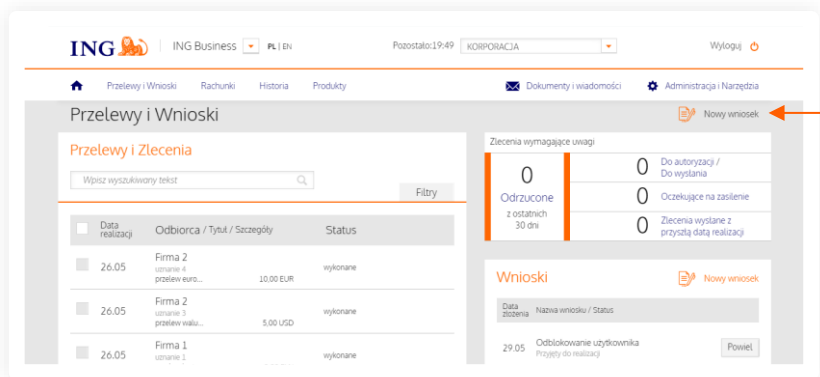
ING | ING Business PL | EN Pozostało:19:49 KORPORACJA Wyloguj

Przelewy i Wnioski Rachunki Historia Produkty Dokumenty i wiadomości Administracja i Narzędzia

Przelewy i Wnioski

Nowy wniosek

Przelewy i Zlecenia

Wpisz wyszukiwany tekst

Filtry

| | Data realizacji | Odbiorca / Tytuł / Szczegóły | | Status |
|---|---|---|---|---|
| | 26.05 | Firma 2 uznanie 4 przelew euro... | 10,00 EUR | wykonane |
| | 26.05 | Firma 2 uznanie 3 przelew walu... | 5,00 USD | wykonane |
| | 26.05 | Firma 1 uznanie 1 | | wykonane |

Zlecenia wymagające uwagi

0 Odrzucone z ostatnich 30 dni

0 Do autoryzacji / Do wysłania

0 Oczekujące na zasilenie

0 Zlecenia wysłane z przyszłą datą realizacji

Wnioski

Nowy wniosek

| Data złożenia | Nazwa wniosku / Status | |
|---|---|---|
| 29.05 | Odblokowanie użytkownika Przyjęty do realizacji | Powiel |